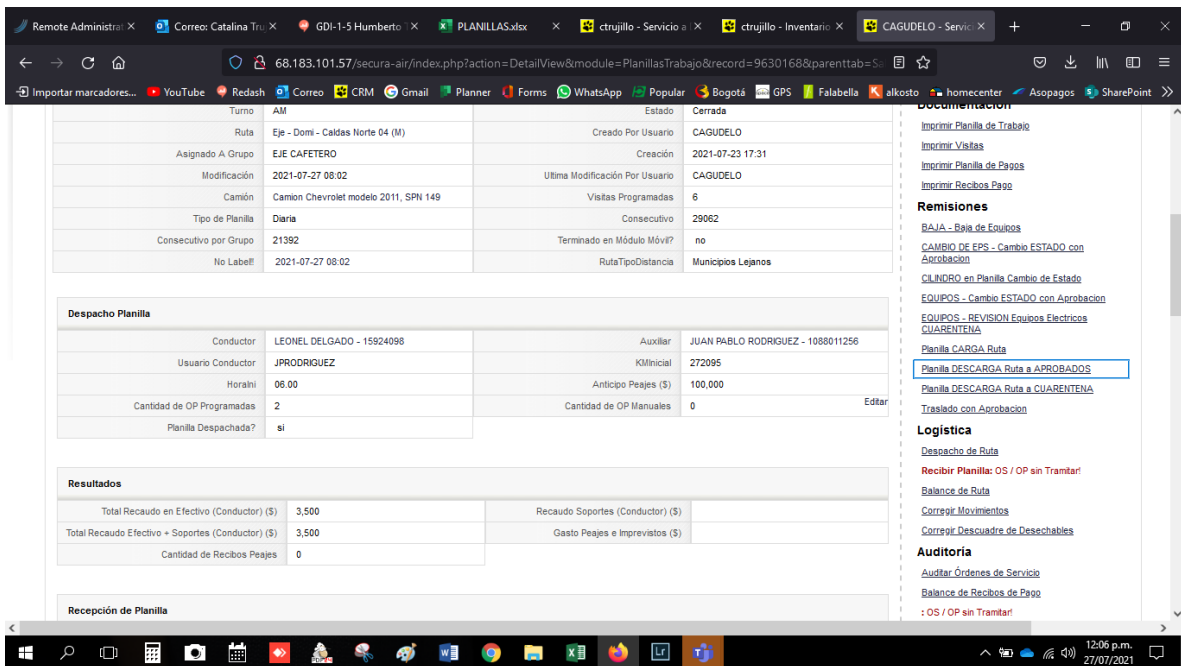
Remote Administrat ✕ | Correo: Catalina Tru ✕ | GDI-1-5 Humberto ✕ | PLANILLAS.xlsx ✕ | ctrujillo - Servicio a ✕ | ctrujillo - Inventario ✕ | CAGUDELO - Servic ✕ | +

68.183.101.57/secura-air/index.php?action=DetailView&module=PlanillasTrabajo&record=9630168&parenttab=Sc

Importar marcadores... YouTube Redash Correo CRM Gmail Planner Forms WhatsApp Popular Bogotá GPS Falabella alkosto homecenter Asopagos SharePoint

| Turno | AM | Estado | Cerrada |
|---|---|---|---|
| Ruta | Eje - Domi - Caldas Norte 04 (M) | Creado Por Usuario | CAGUDELO |
| Asignado A Grupo | EJE CAFETERO | Creación | 2021-07-23 17:31 |
| Modificación | 2021-07-27 08:02 | Ultima Modificación Por Usuario | CAGUDELO |
| Camión | Camion Chevrolet modelo 2011, SPN 149 | Visitas Programadas | 6 |
| Tipo de Planilla | Diaria | Consecutivo | 29062 |
| Consecutivo por Grupo | 21392 | Terminado en Módulo Móvil? | no |
| No Label! | 2021-07-27 08:02 | RutaTipoDistancia | Municipios Lejanos |

Despacho Planilla

| Conductor | LEONEL DELGADO - 15924098 | Auxiliar | JUAN PABLO RODRIGUEZ - 1088011256 |
|---|---|---|---|
| Usuario Conductor | JPRODRIGUEZ | KMInicial | 272095 |
| HoraIni | 06.00 | Anticipo Peajes ($) | 100,000 |
| Cantidad de OP Programadas | 2 | Cantidad de OP Manuales | 0 |
| Planilla Despachada? | si | | |

Editar

Resultados

| Total Recaudo en Efectivo (Conductor) ($) | 3,500 | Recaudo Soportes (Conductor) ($) | |
|---|---|---|---|
| Total Recaudo Efectivo + Soportes (Conductor) ($) | 3,500 | Gasto Peajes e Imprevistos ($) | |
| Cantidad de Recibos Peajes | 0 | | |

Recepción de Planilla

Documentacion
Imprimir Planilla de Trabajo
Imprimir Visitas
Imprimir Planilla de Pagos
Imprimir Recibos Pago
Remisiones
BAJA - Baja de Equipos
CAMBIO DE EPS - Cambio ESTADO con Aprobacion
CILINDRO en Planilla Cambio de Estado
EQUIPOS - Cambio ESTADO con Aprobacion
EQUIPOS - REVISION Equipos Electricos CUARENTENA
Planilla CARGA Ruta
Planilla DESCARGA Ruta a APROBADOS
Planilla DESCARGA Ruta a CUARENTENA
Traslado con Aprobacion
Logística
Despacho de Ruta
Recibir Planilla: OS / OP sin Tramitar!
Balance de Ruta
Corregir Movimientos
Corregir Descuadre de Desechables
Auditoria
Auditar Órdenes de Servicio
Balance de Recibos de Pago
: OS / OP sin Tramitar!

12:06 p.m.
27/07/2021